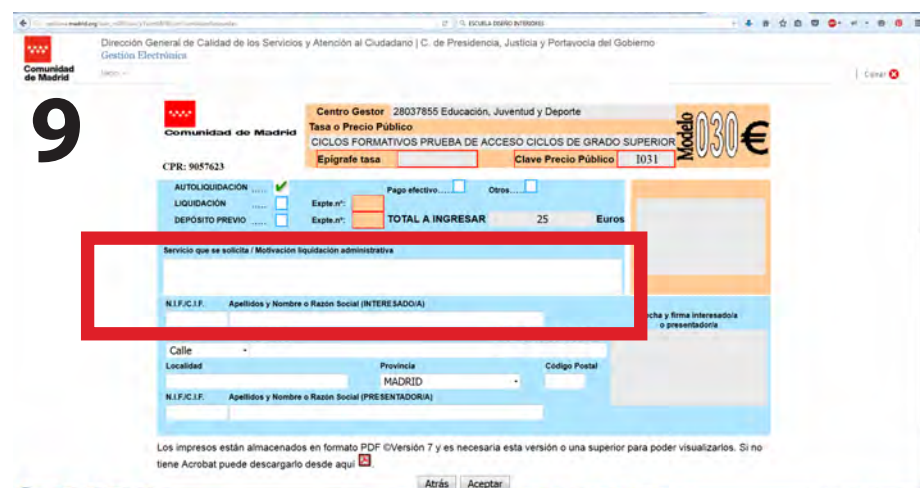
Comunidad de Madrid

Dirección General de Calidad de los Servicios y Atención al Ciudadano | C. de Presidencia, Justicia y Portavocía del Gobierno
Gestión Electrónica

Cerrar

9

Comunidad de Madrid

CPR: 9057623

Centro Gestor 28037855 Educación, Juventud y Deporte
Tasa o Precio Público
CICLOS FORMATIVOS PRUEBA DE ACCESO CICLOS DE GRADO SUPERIOR
Epígrafe tasa
Clave Precio Público 1031

Modelo 030 €

AUTOLIQUIDACIÓN
LIQUIDACIÓN
DEPÓSITO PREVIO
Pago efectivo
Otros
Expte.nº:
Expte.nº:
TOTAL A INGRESAR 25 Euros

Servicio que se solicita / Motivación liquidación administrativa

N.I.F./C.I.F.
Apellidos y Nombre o Razón Social (INTERESADO/A)

Fecha y firma interesado/a o presentador/a

Calle
Localidad
Provincia
MADRID
Código Postal

N.I.F./C.I.F.
Apellidos y Nombre o Razón Social (PRESENTADOR/A)

Los impresos están almacenados en formato PDF ©Versión 7 y es necesaria esta versión o una superior para poder visualizarlos. Si no tiene Acrobat puede descargarlo desde aquí

Atrás
Aceptar